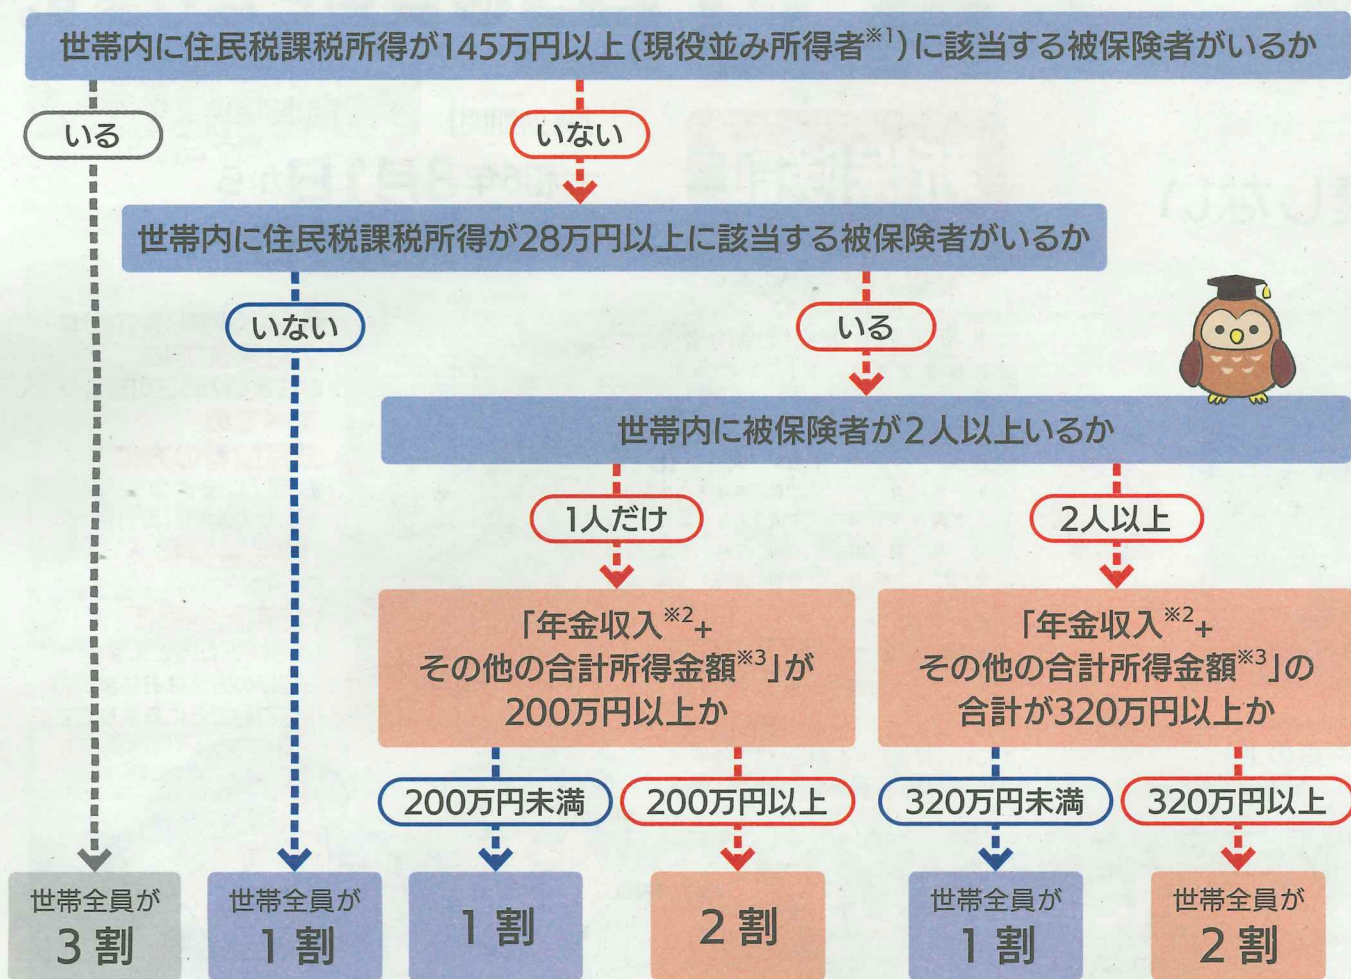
世帯内に住民税課税所得が145万円以上（現役並み所得者$^{※1}$）に該当する被保険者がいるか

いる

いない

世帯内に住民税課税所得が28万円以上に該当する被保険者がいるか

いない

いる

世帯内に被保険者が2人以上いるか

1人だけ

2人以上

「年金収入$^{※2}$＋その他の合計所得金額$^{※3}$」が200万円以上か

「年金収入$^{※2}$＋その他の合計所得金額$^{※3}$」の合計が320万円以上か

200万円未満

200万円以上

320万円未満

320万円以上

世帯全員が 3割

世帯全員が 1割

1割

2割

世帯全員が 1割

世帯全員が 2割